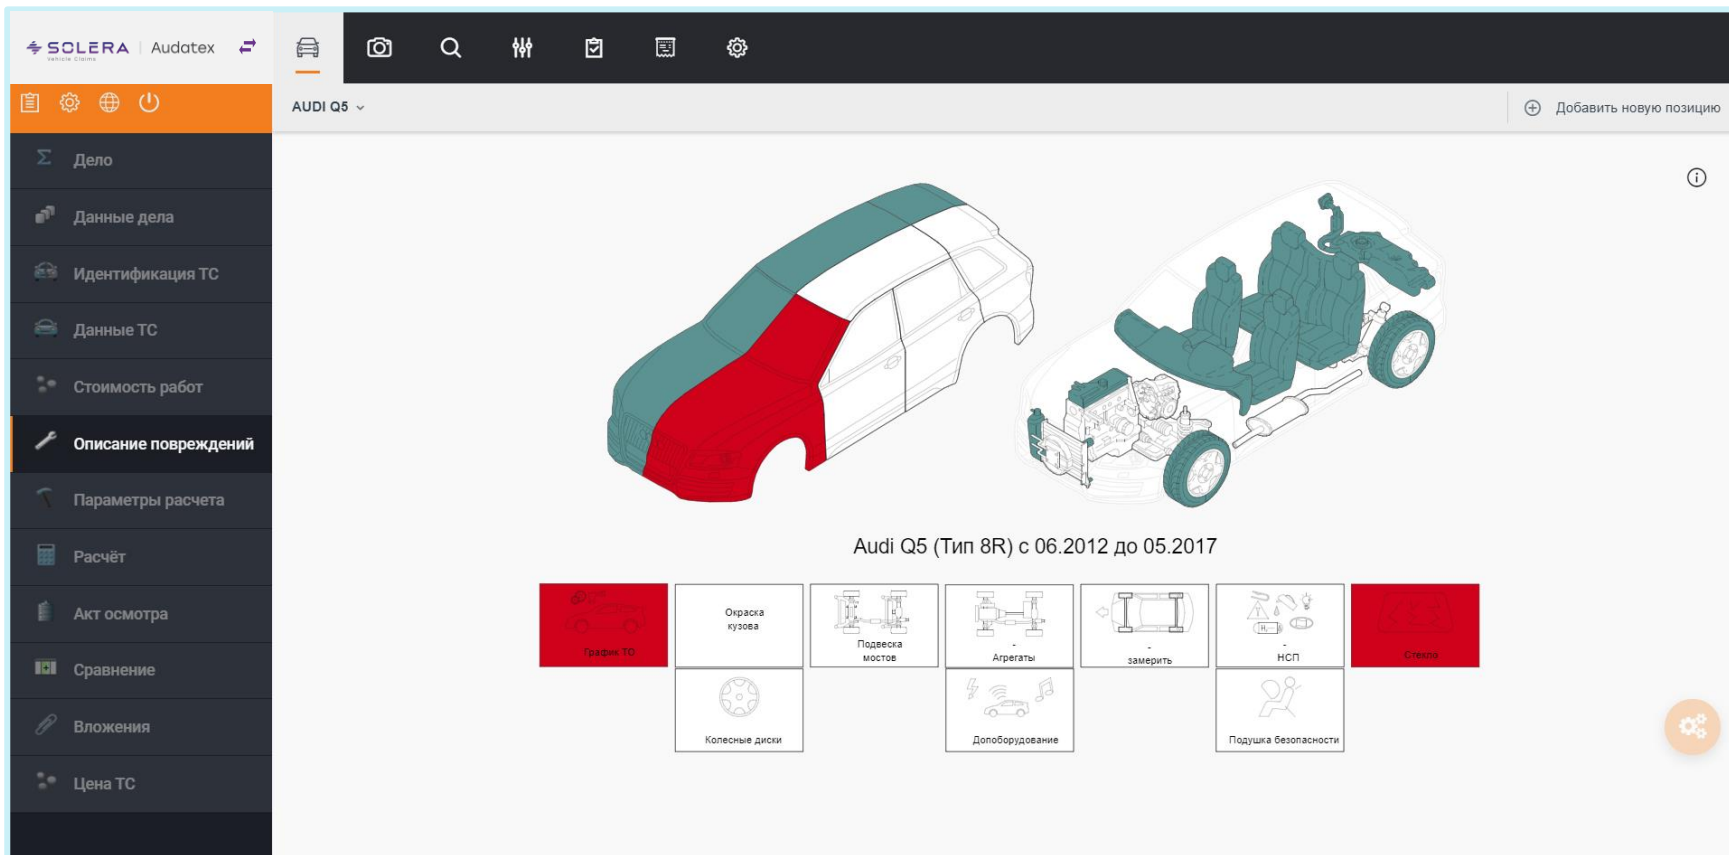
SOLERA Vehicle Claims | Audatex

AUDI Q5

Добавить новую позицию

Дело
Данные дела
Идентификация ТС
Данные ТС
Стоимость работ
Описание повреждений
Параметры расчета
Расчёт
Акт осмотра
Сравнение
Вложения
Цена ТС

Audi Q5 (Тип 8R) с 06.2012 до 05.2017

График ТО
Окраска кузова
Подвеска мостов
- Агрегаты
- замерить
- НСП
Стекло
Колесные диски
Допоборудование
Подушка безопасности